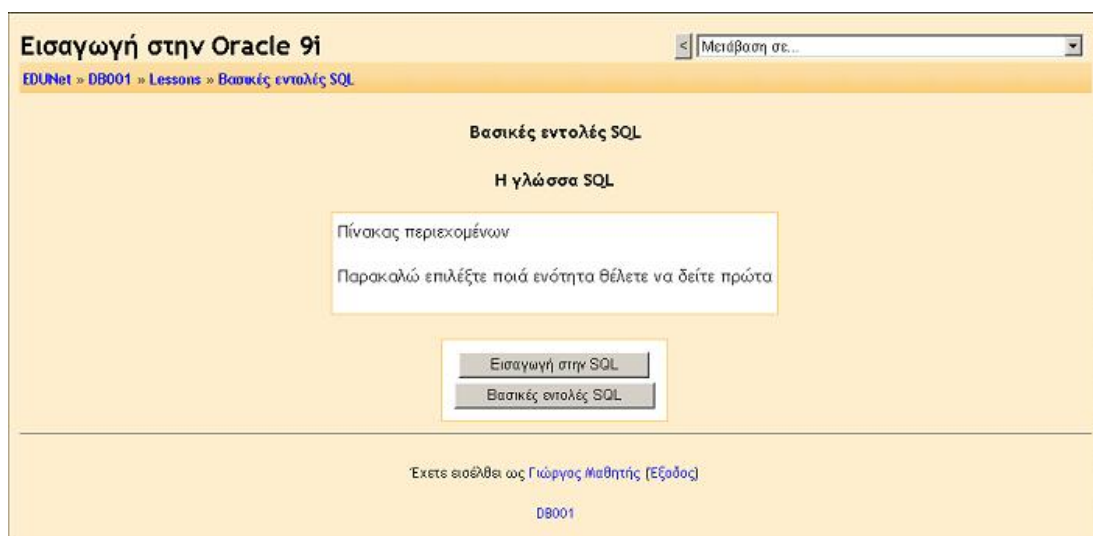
Εισαγωγή στην Oracle 9i

< Μετάβαση σε...

EDUNet » DB001 » Lessons » Βασικές εντολές SQL

Βασικές εντολές SQL

Η γλώσσα SQL

Πίνακας περιεχομένων

Παρακαλώ επιλέξτε ποιά ενότητα θέλετε να δείτε πρώτα

Εισαγωγή στην SQL

Βασικές εντολές SQL

Έχετε εισέλθει ως Γιώργος Μαθητής (Έξοδος)

DB001